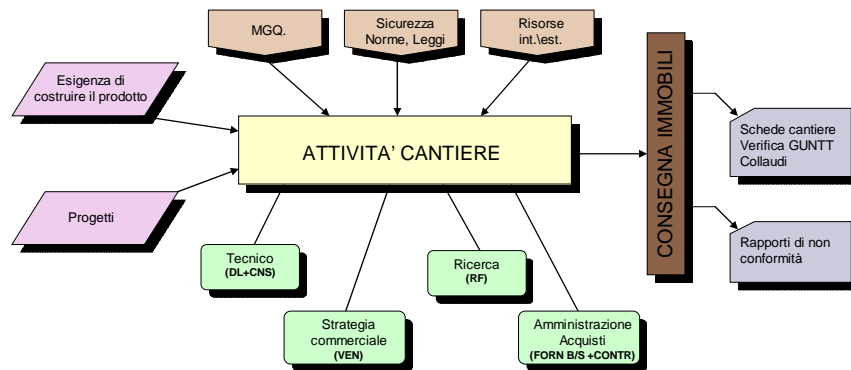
MGQ.

Sicurezza Norme, Leggi

Risorse int.\est.

Esigenza di costruire il prodotto

ATTIVITA' CANTIERE

CONSEGNA IMMOBILI

Schede cantiere Verifica GUNTT Collaudi

Progetti

Rapporti di non conformità

Tecnico (DL+CNS)

Ricerca (RF)

Strategia commerciale (VEN)

Amministrazione Acquisti (FORN B/S +CONTR)